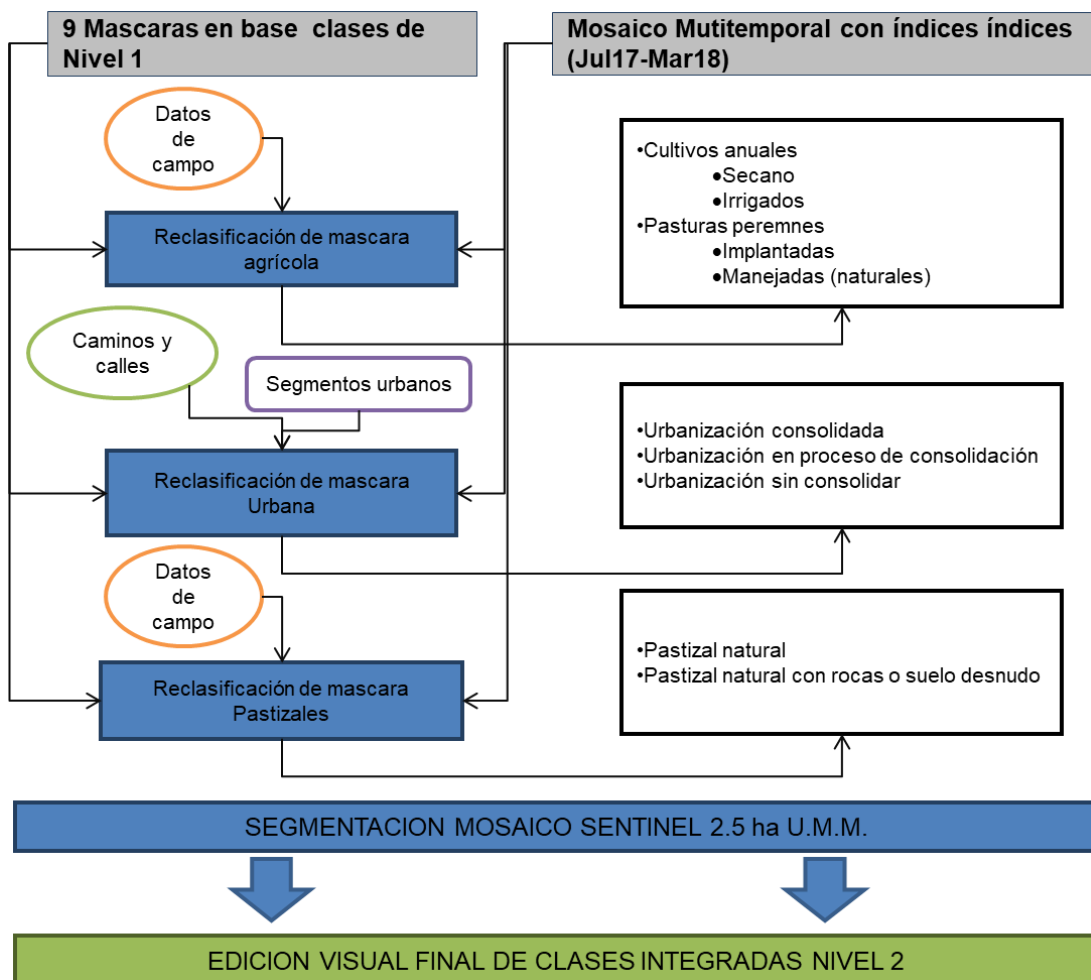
9 Mascaras en base clases de Nivel 1

Mosaico Mutitemporal con índices índices (Jul17-Mar18)

Datos de campo

Reclasificación de mascara agrícola

•Cultivos anuales
•Secano
•Irrigados
•Pasturas peremnes
•Implantadas
•Manejadas (naturales)

Caminos y calles

Segmentos urbanos

Reclasificación de mascara Urbana

•Urbanización consolidada
•Urbanización en proceso de consolidación
•Urbanización sin consolidar

Datos de campo

Reclasificación de mascara Pastizales

•Pastizal natural
•Pastizal natural con rocas o suelo desnudo

SEGMENTACION MOSAICO SENTINEL 2.5 ha U.M.M.

EDICION VISUAL FINAL DE CLASES INTEGRADAS NIVEL 2